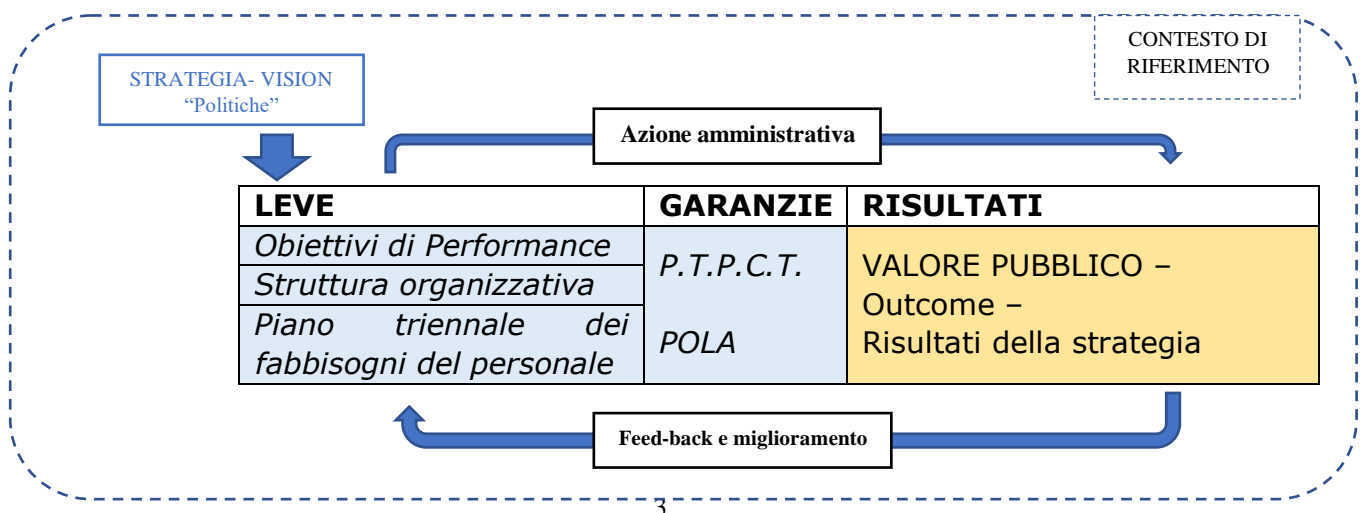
CONTESTO DI RIFERIMENTO

STRATEGIA- VISION
"Politiche"

Azione amministrativa

| LEVE | GARANZIE | RISULTATI |
|---|---|---|
| *Obiettivi di Performance* | *P.T.P.C.T.* | VALORE PUBBLICO – Outcome – Risultati della strategia |
| *Struttura organizzativa* | | |
| *Piano triennale dei fabbisogni del personale* | *POLA* | |

Feed-back e miglioramento

3